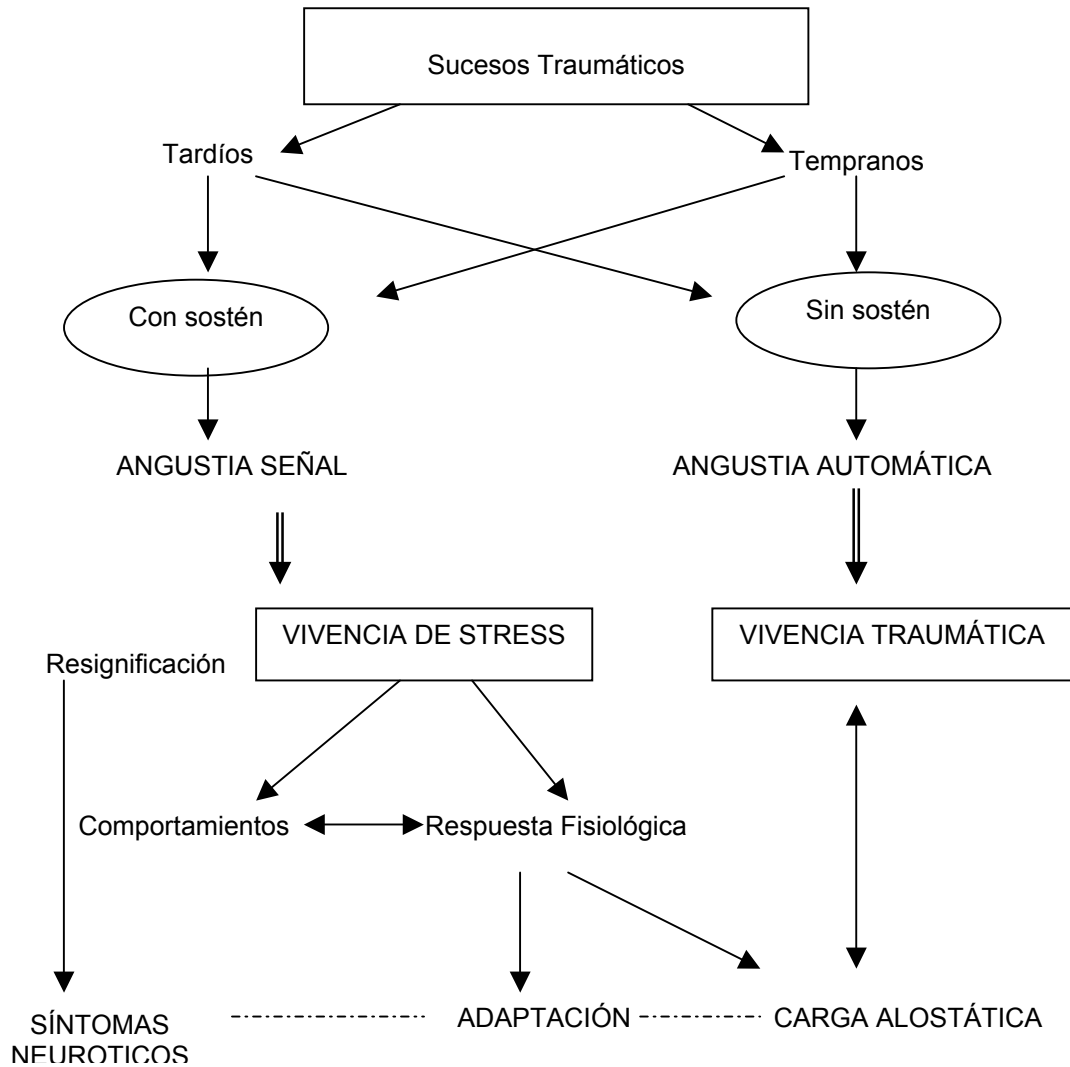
Sucesos Traumáticos

Tardíos

Tempranos

Con sostén

Sin sostén

ANGUSTIA SEÑAL

ANGUSTIA AUTOMÁTICA

VIVENCIA DE STRESS

VIVENCIA TRAUMÁTICA

Resignificación

Comportamientos

Respuesta Fisiológica

SÍNTOMAS NEUROTICOS

ADAPTACIÓN

CARGA ALOSTÁTICA